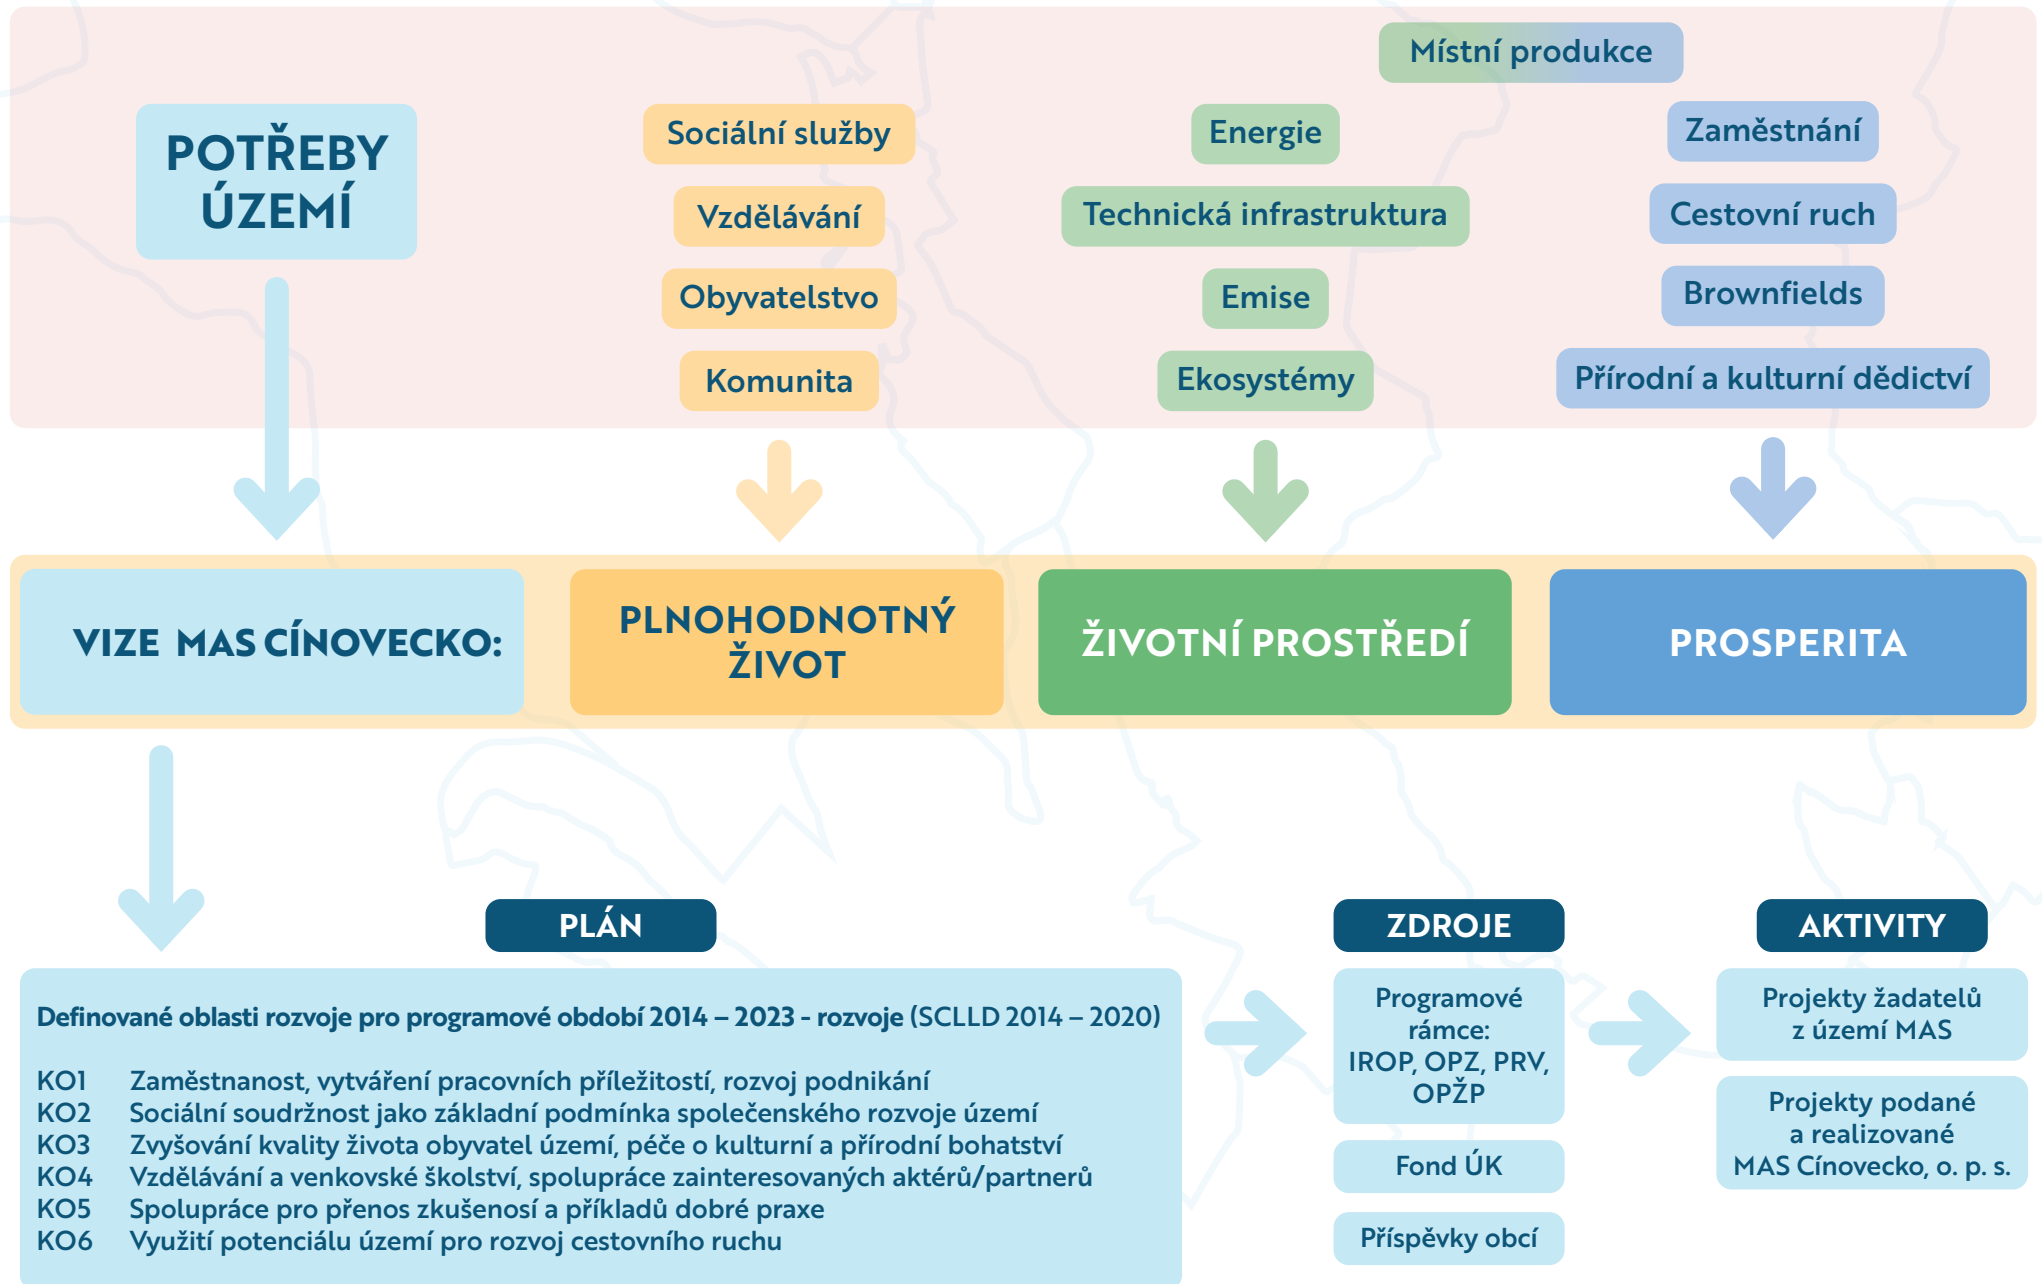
POTŘEBY ÚZEMÍ

Sociální služby
Vzdělávání
Obyvatelstvo
Komunita

Energie
Technická infrastruktura
Emise
Ekosystémy

Místní produkce
Zaměstnání
Cestovní ruch
Brownfields
Přírodní a kulturní dědictví

VIZE MAS CÍNOVECKO:
PLNOHODNOTNÝ ŽIVOT
ŽIVOTNÍ PROSTŘEDÍ
PROSPERITA

PLÁN

Definované oblasti rozvoje pro programové období 2014 – 2023 - rozvoje (SCLLD 2014 – 2020)

KO1 Zaměstnanost, vytváření pracovních příležitostí, rozvoj podnikání
KO2 Sociální soudržnost jako základní podmínka společenského rozvoje území
KO3 Zvyšování kvality života obyvatel území, péče o kulturní a přírodní bohatství
KO4 Vzdělávání a venkovské školství, spolupráce zainteresovaných aktérů/partnerů
KO5 Spolupráce pro přenos zkušeností a příkladů dobré praxe
KO6 Využití potenciálu území pro rozvoj cestovního ruchu

ZDROJE

Programové rámce: IROP, OPZ, PRV, OPŽP

Fond ÚK

Příspěvky obcí

AKTIVITY

Projekty žadatelů z území MAS

Projekty podané a realizované MAS Cínovecko, o. p. s.